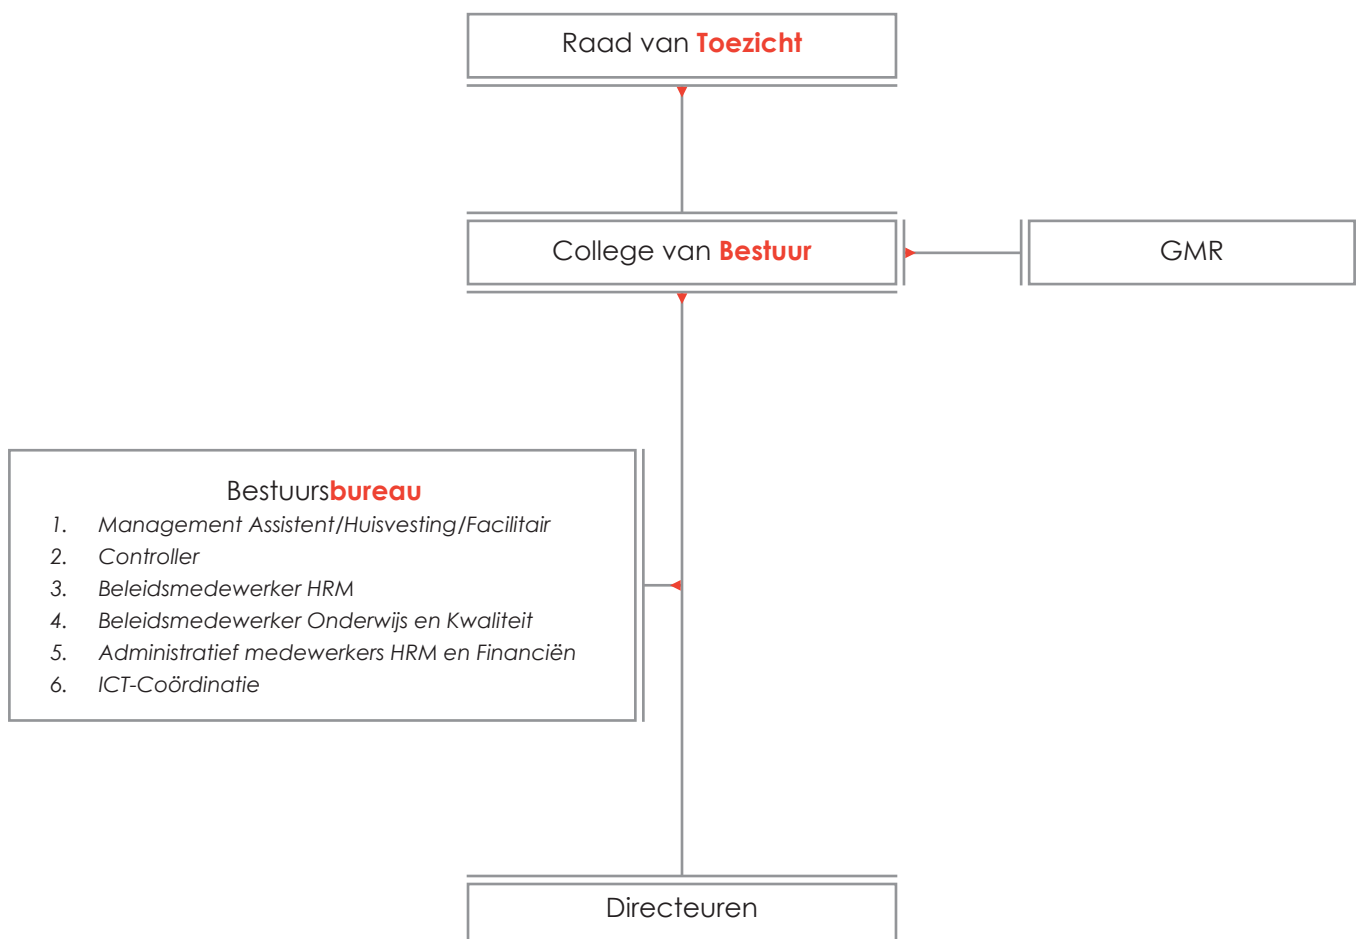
Raad van Toezicht

College van Bestuur

GMR

Bestuursbureau

1. Management Assistent/Huisvesting/Facilitair
2. Controller
3. Beleidsmedewerker HRM
4. Beleidsmedewerker Onderwijs en Kwaliteit
5. Administratief medewerkers HRM en Financiën
6. ICT-Coördinatie

Directeuren